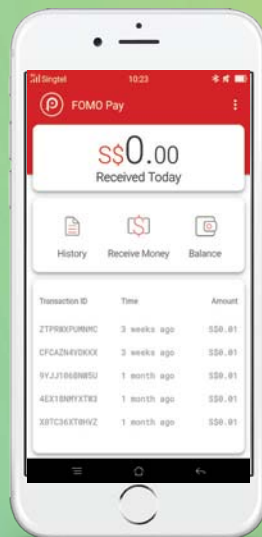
Singtel 10:23

FOMO Pay

S$0.00
Received Today

History
Receive Money
Balance

| Transaction ID | Time | Amount |
|---|---|---|
| ZTPRNXPUMNMC | 3 weeks ago | S$0.01 |
| CFCAZN4VDKXX | 3 weeks ago | S$0.01 |
| 9YJJ106BN8SU | 1 month ago | S$0.01 |
| 4EX18NMYXTW3 | 1 month ago | S$0.01 |
| X8TC36XT0HVZ | 1 month ago | S$0.01 |